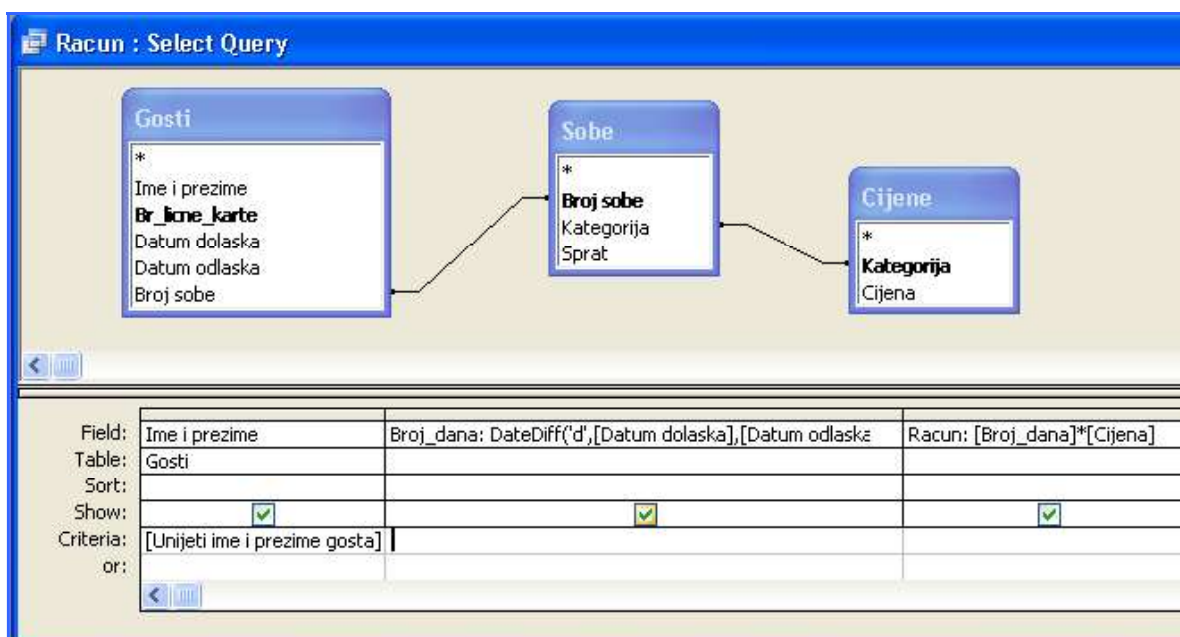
Racun : Select Query

Gosti
*
Ime i prezime
Br_licne_karte
Datum dolaska
Datum odlaska
Broj sobe

Sobe
*
Broj sobe
Kategorija
Sprat

Cijene
*
Kategorija
Cijena

| | | | |
|---|---|---|---|
| Field: | Ime i prezime | Broj_dana: DateDiff('d',[Datum dolaska],[Datum odlaska | Racun: [Broj_dana]*[Cijena] |
| Table: | Gosti | | |
| Sort: | | | |
| Show: | ☑ | ☑ | ☑ |
| Criteria: | [Unijeti ime i prezime gosta] | | |
| or: | | | |